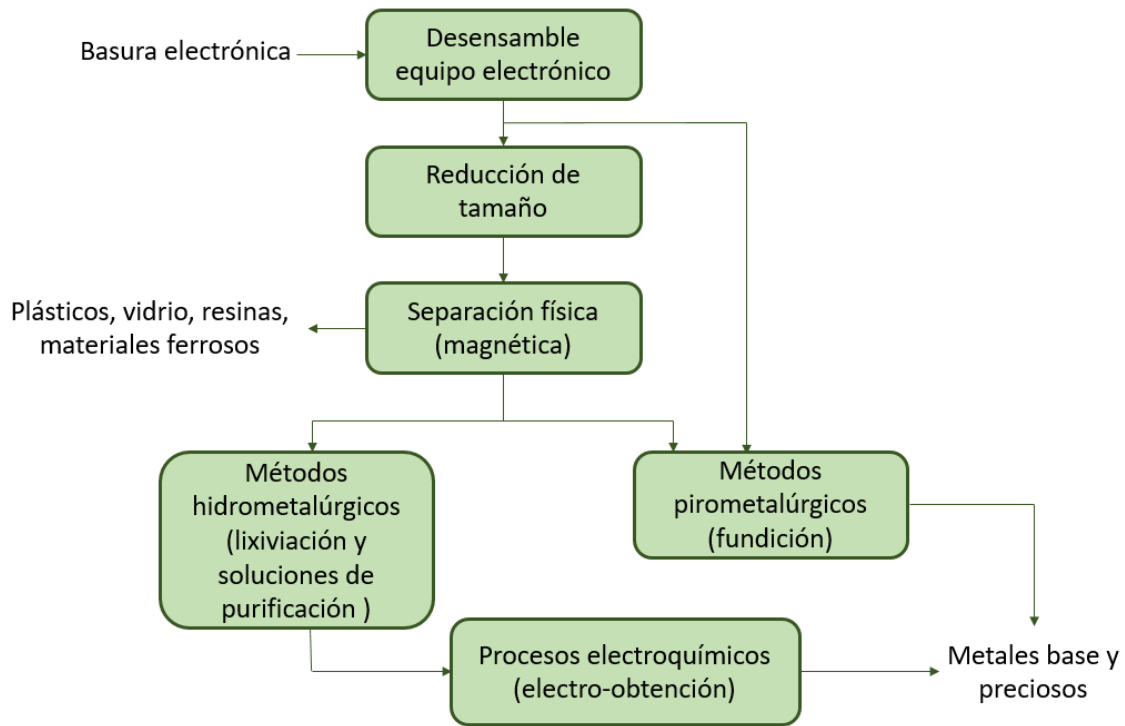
Basura electrónica

Desensamble equipo electrónico

Reducción de tamaño

Plásticos, vidrio, resinas, materiales ferrosos

Separación física (magnética)

Métodos hidrometalúrgicos (lixiviación y soluciones de purificación )

Métodos pirometalúrgicos (fundición)

Procesos electroquímicos (electro-obtención)

Metales base y preciosos